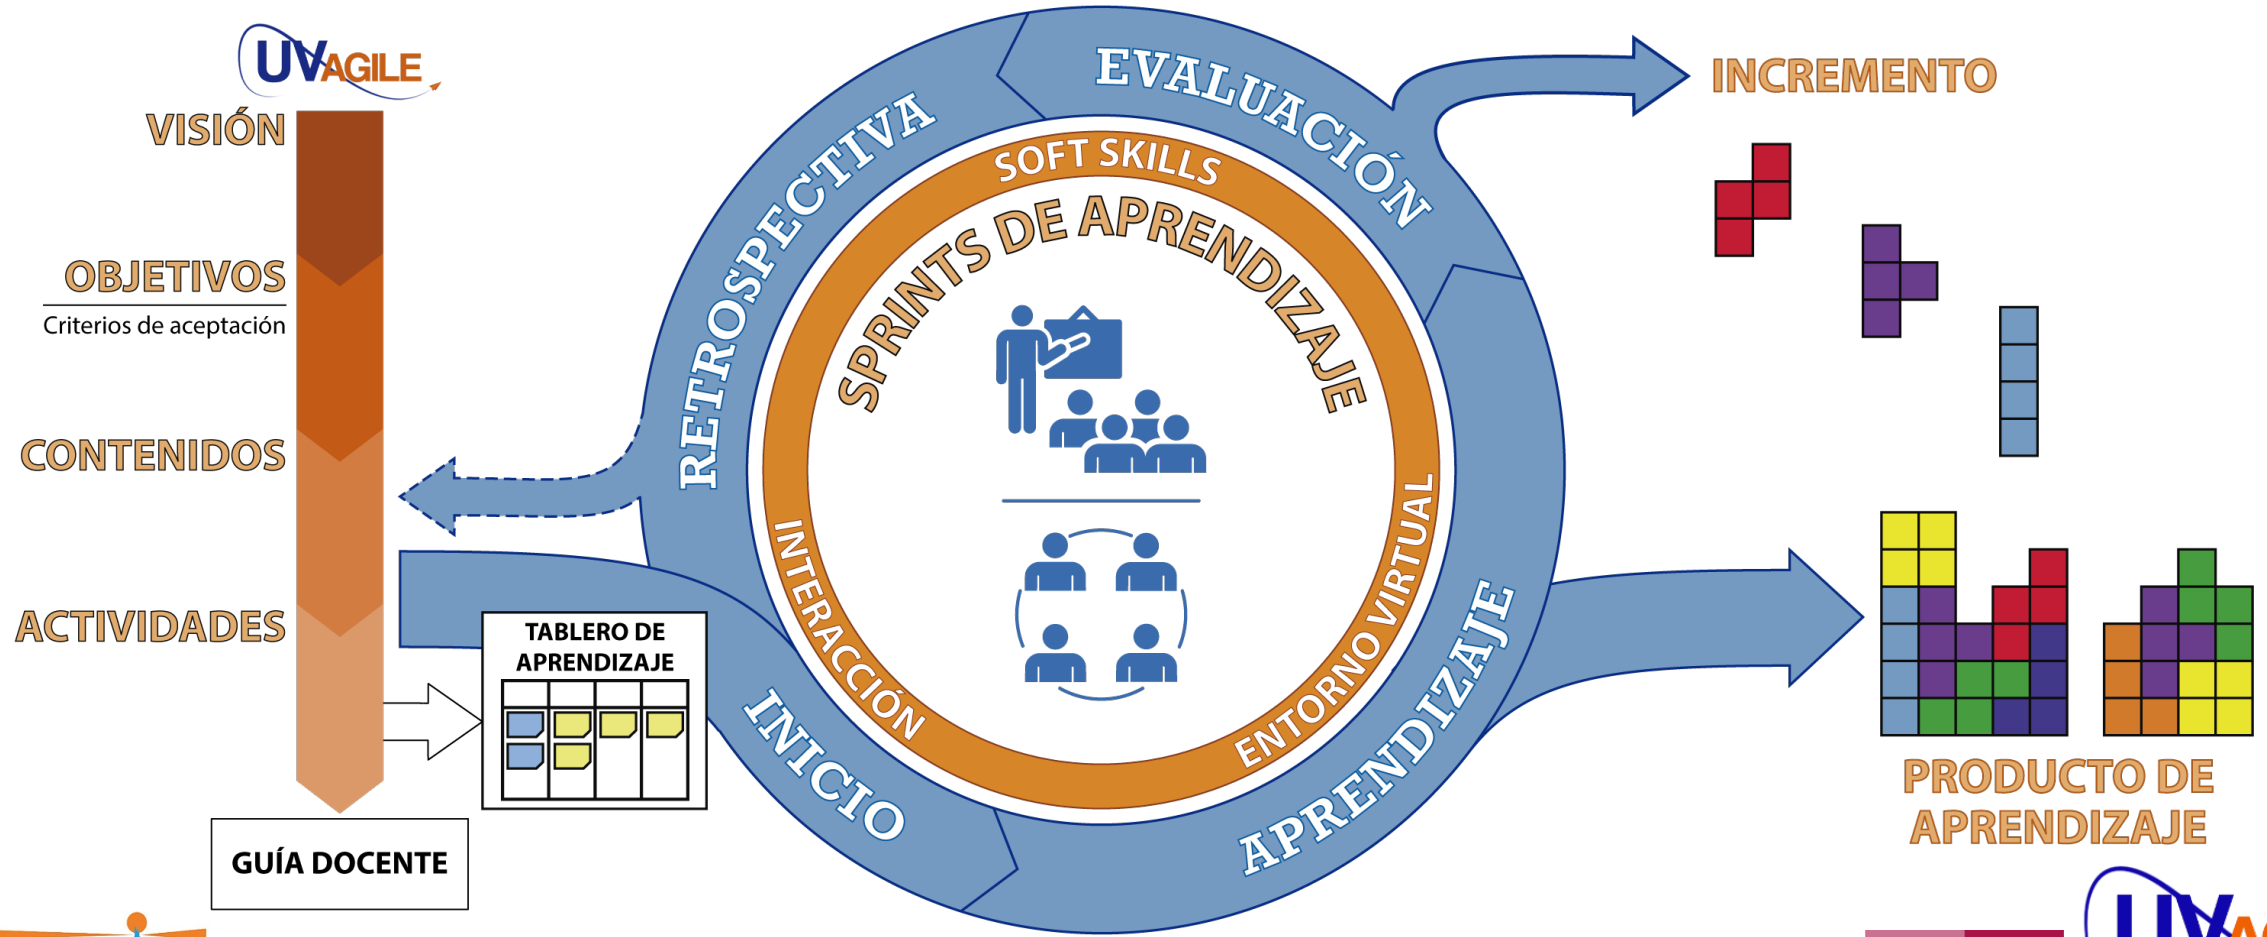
UVAGILE

VISIÓN

OBJETIVOS
Criterios de aceptación

CONTENIDOS

ACTIVIDADES

GUÍA DOCENTE

TABLERO DE APRENDIZAJE

RETROSPECTIVA

EVALUACIÓN

SOFT SKILLS

SPRINTS DE APRENDIZAJE

INTERACCIÓN

ENTORNO VIRTUAL

INICIO

APRENDIZAJE

INCREMENTO

PRODUCTO DE APRENDIZAJE